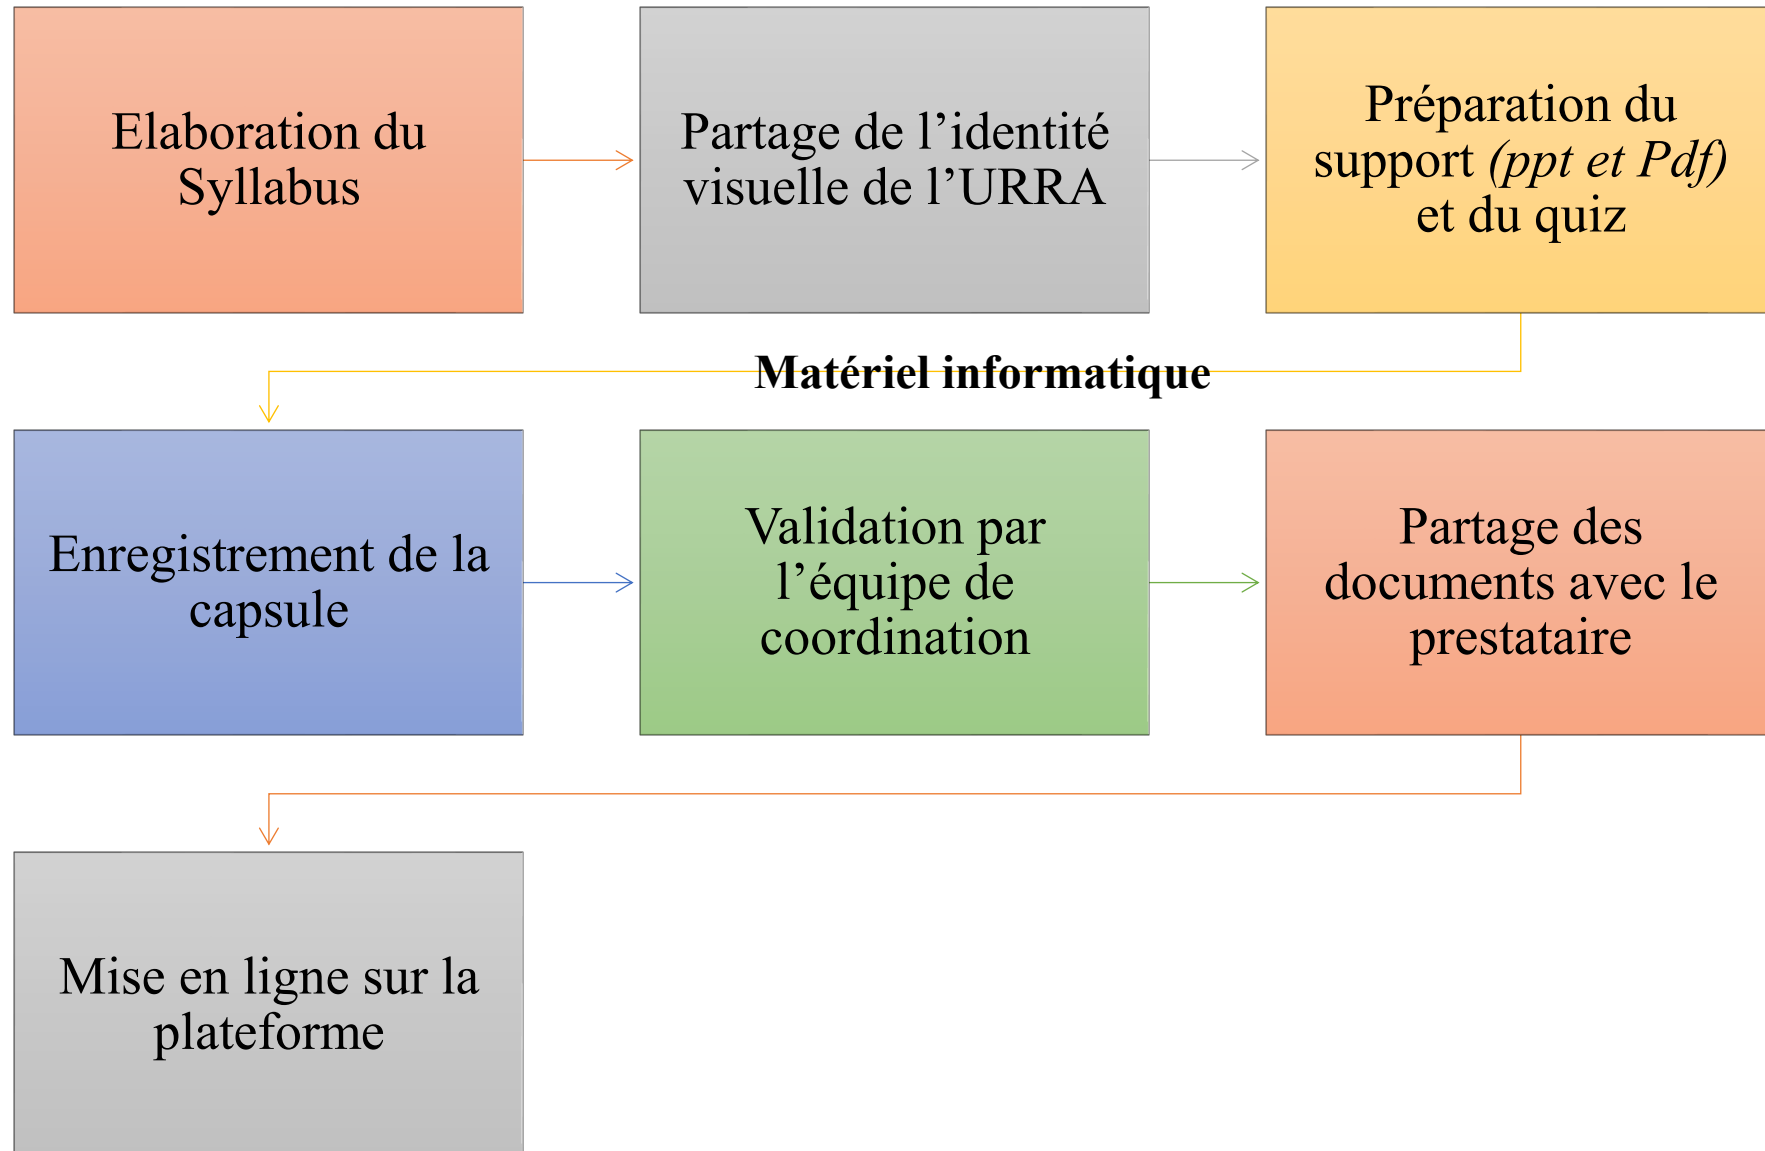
Elaboration du Syllabus

Partage de l’identité visuelle de l’URRA

Préparation du support (ppt et Pdf) et du quiz

Matériel informatique

Enregistrement de la capsule

Validation par l’équipe de coordination

Partage des documents avec le prestataire

Mise en ligne sur la plateforme